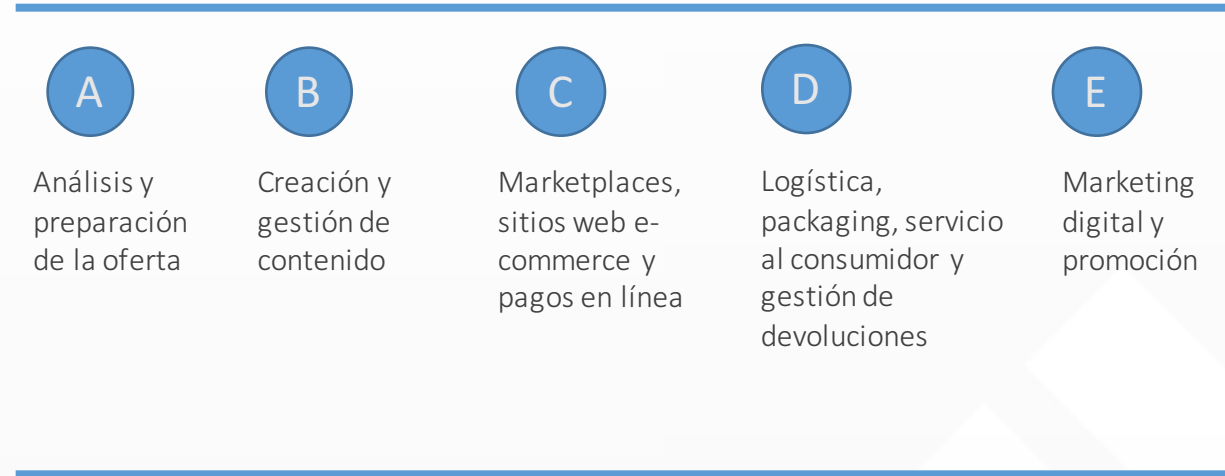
A

Análisis y preparación de la oferta

B

Creación y gestión de contenido

C

Marketplaces, sitios web e-commerce y pagos en línea

D

Logística, packaging, servicio al consumidor y gestión de devoluciones

E

Marketing digital y promoción